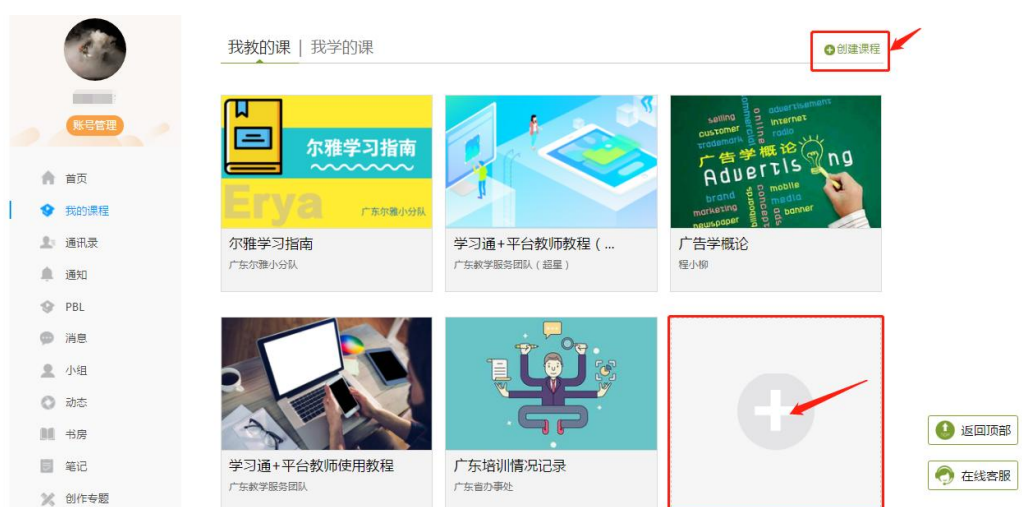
账号管理

首页
我的课程
通讯录
通知
PBL
消息
小组
动态
书房
笔记
创作专题

我教的课 | 我学的课

创建课程

尔雅学习指南
Erya
广东尔雅小分队
尔雅学习指南
广东尔雅小分队

学习通+平台教师教程（...
广东教学服务团队（超星）

selling advertisement customer internet trademark online radio
广告学概论
Advertising
brand mobile marketing concepts media newspaper banner
广告学概论
程小柳

学习通+平台教师使用教程
广东教学服务团队

广东培训情况记录
广东省办事处

返回顶部
在线客服